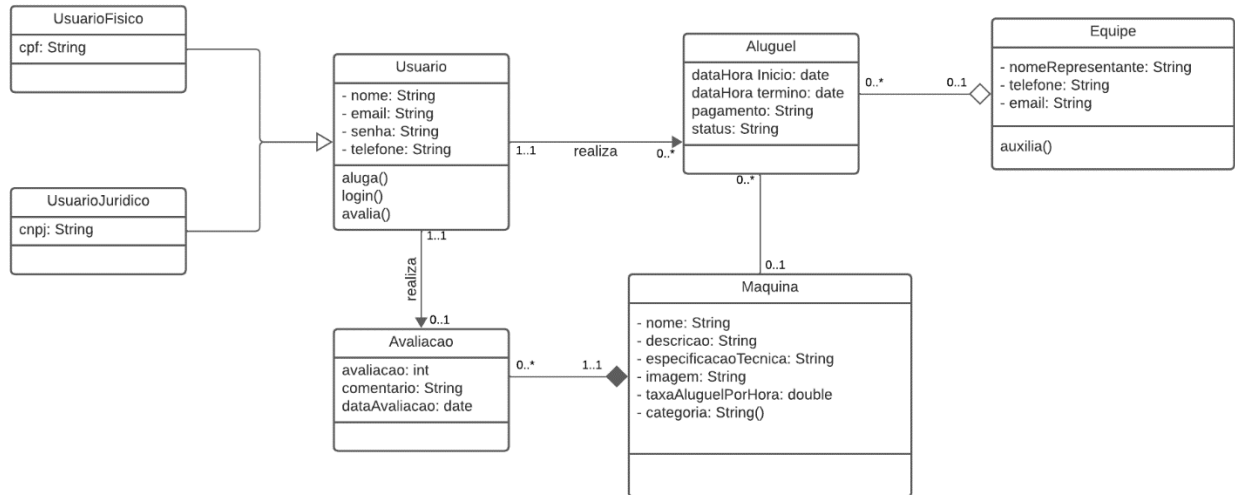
UsuarioFisico
cpf: String

UsuarioJuridico
cnpj: String

Usuario
- nome: String
- email: String
- senha: String
- telefone: String
aluga()
login()
avalia()

1..1
realiza
0..*

Aluguel
dataHora Inicio: date
dataHora termino: date
pagamento: String
status: String

0..*
0..1

Equipe
- nomeRepresentante: String
- telefone: String
- email: String
auxilia()

0..*
0..1

1..1
realiza
0..1

Avaliacao
avaliacao: int
comentario: String
dataAvaliacao: date

0..*
1..1

Maquina
- nome: String
- descricao: String
- especificacaoTecnica: String
- imagem: String
- taxaAluguelPorHora: double
- categoria: String()